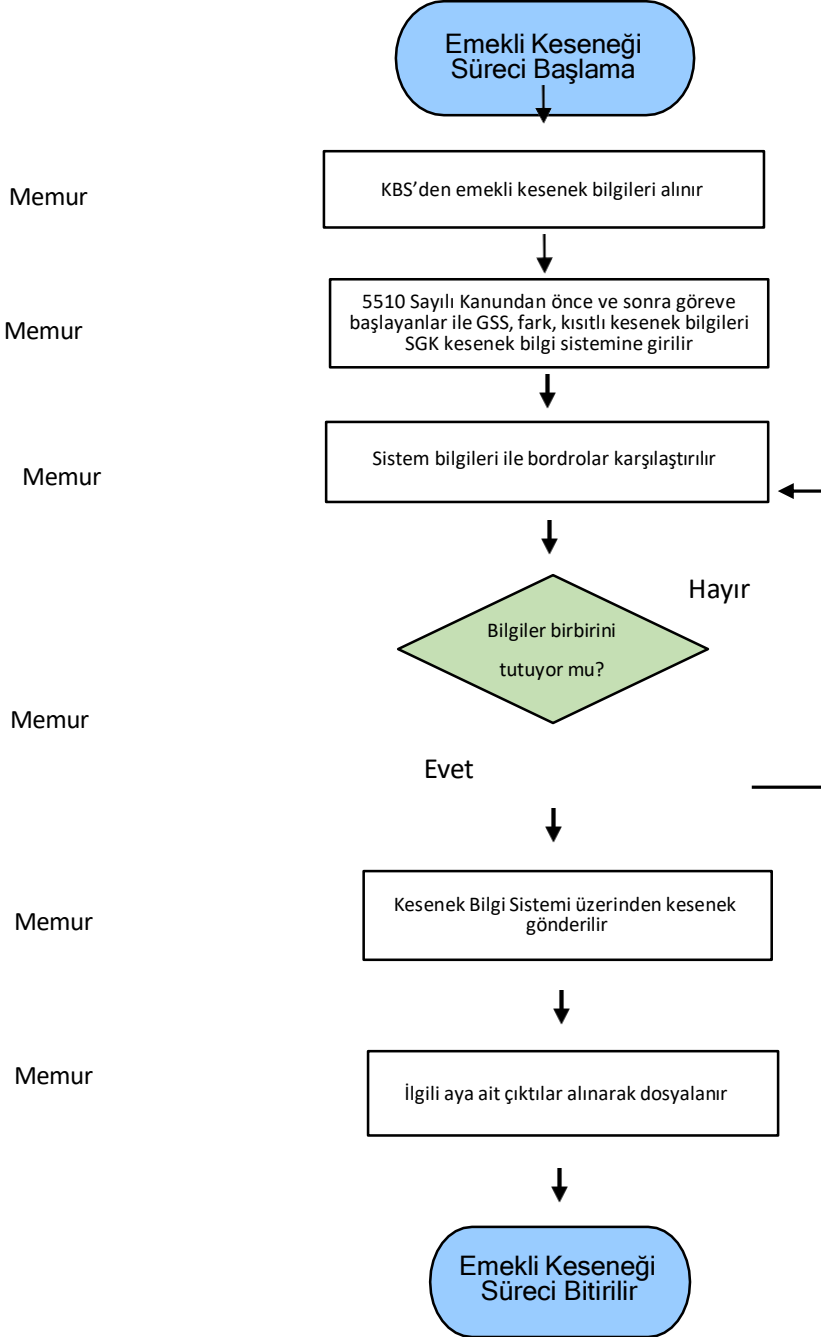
Emekli Keseneği Süreci Başlama

Memur

KBS'den emekli kesenek bilgileri alınır

Memur

5510 Sayılı Kanundan önce ve sonra göreve başlayanlar ile GSS, fark, kısıtlı kesenek bilgileri SGK kesenek bilgi sistemine girilir

Memur

Sistem bilgileri ile bordrolar karşılaştırılır

Hayır

Bilgiler birbirini tutuyor mu?

Memur

Evet

Memur

Kesenek Bilgi Sistemi üzerinden kesenek gönderilir

Memur

İlgili aya ait çıktılar alınarak dosyalanır

Emekli Keseneği Süreci Bitirilir